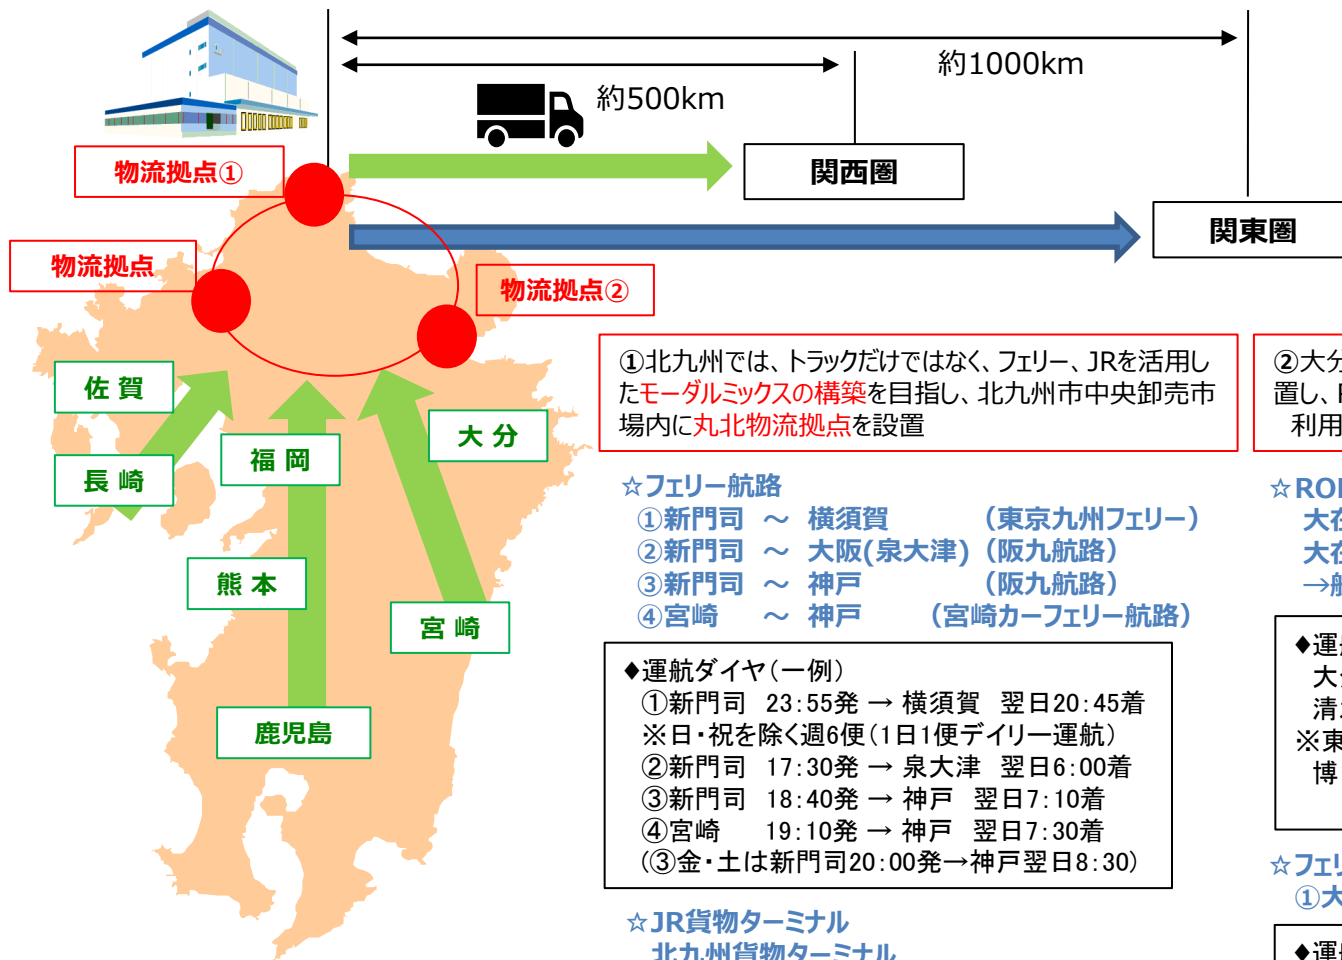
約1000km

約500km

物流拠点①

関西圏

関東圏

物流拠点

物流拠点②

①北九州では、トラックだけではなく、フェリー、JRを活用したモーダルミックスの構築を目指し、北九州市中央卸売市場内に丸北物流拠点を設置

②大分
置し、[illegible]
利用

佐 賀

長 崎

福 岡

大 分

熊 本

宮 崎

鹿児島

☆フェリー航路
①新門司 ～ 横須賀 （東京九州フェリー）
②新門司 ～ 大阪(泉大津)（阪九航路）
③新門司 ～ 神戸 （阪九航路）
④宮崎 ～ 神戸 （宮崎カーフェリー航路）

☆RO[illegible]
大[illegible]
大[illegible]
→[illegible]

◆運航ダイヤ（一例）
①新門司 23:55発 → 横須賀 翌日20:45着
※日・祝を除く週6便（1日1便デイリー運航）
②新門司 17:30発 → 泉大津 翌日6:00着
③新門司 18:40発 → 神戸 翌日7:10着
④宮崎 19:10発 → 神戸 翌日7:30着
（③金・土は新門司20:00発→神戸翌日8:30）

◆運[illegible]
大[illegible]
清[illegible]
※東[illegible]
博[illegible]

☆フェリ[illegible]
①大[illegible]

☆JR貨物ターミナル
北九州貨物ターミナル

◆運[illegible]